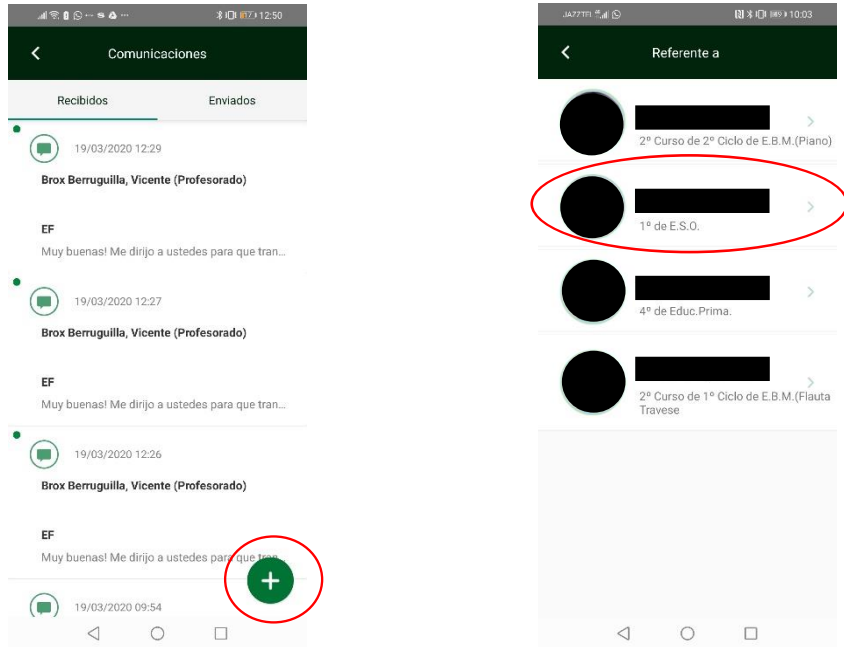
12:50

Comunicaciones

Recibidos

Enviados

19/03/2020 12:29

Brox Berruguilla, Vicente (Profesorado)

EF

Muy buenas! Me dirijo a ustedes para que tran...

19/03/2020 12:27

Brox Berruguilla, Vicente (Profesorado)

EF

Muy buenas! Me dirijo a ustedes para que tran...

19/03/2020 12:26

Brox Berruguilla, Vicente (Profesorado)

EF

Muy buenas! Me dirijo a ustedes para que tran...

19/03/2020 09:54

10:03

Referente a

2º Curso de 2º Ciclo de E.B.M.(Piano)

1º de E.S.O.

4º de Educ.Prima.

2º Curso de 1º Ciclo de E.B.M.(Flauta Travese